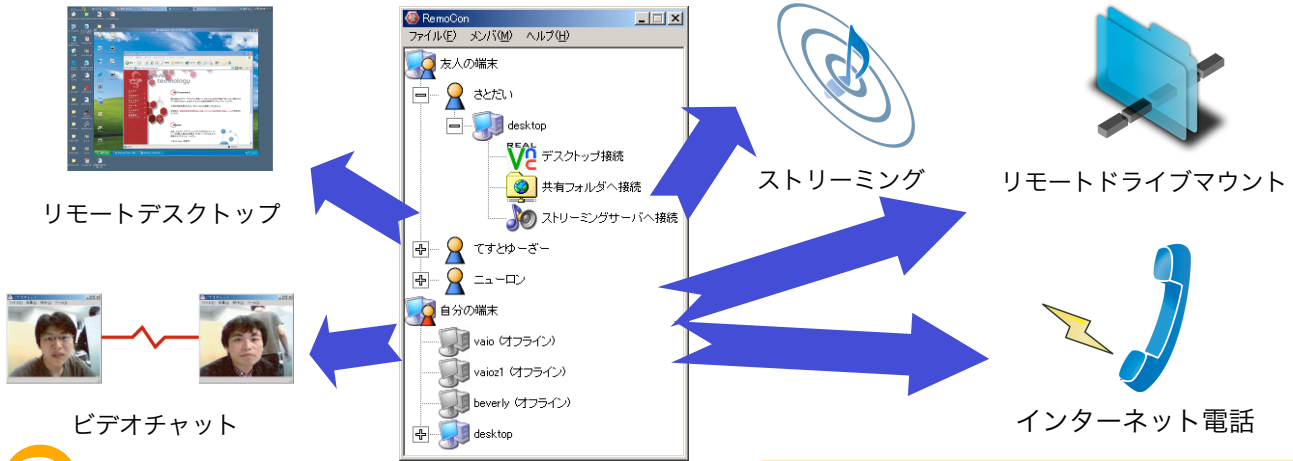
RemoCon

ファイル(F) メンバ(M) ヘルプ(H)

友人の端末

さとだい

desktop

デスクトップ接続

共有フォルダへ接続

ストリーミングサーバへ接続

てすとゆーざー

ニューロン

自分の端末

vaio (オフライン)

vaioz1 (オフライン)

beverly (オフライン)

desktop

リモートデスクトップ

ビデオチャット

ストリーミング

リモートドライブマウント

インターネット電話